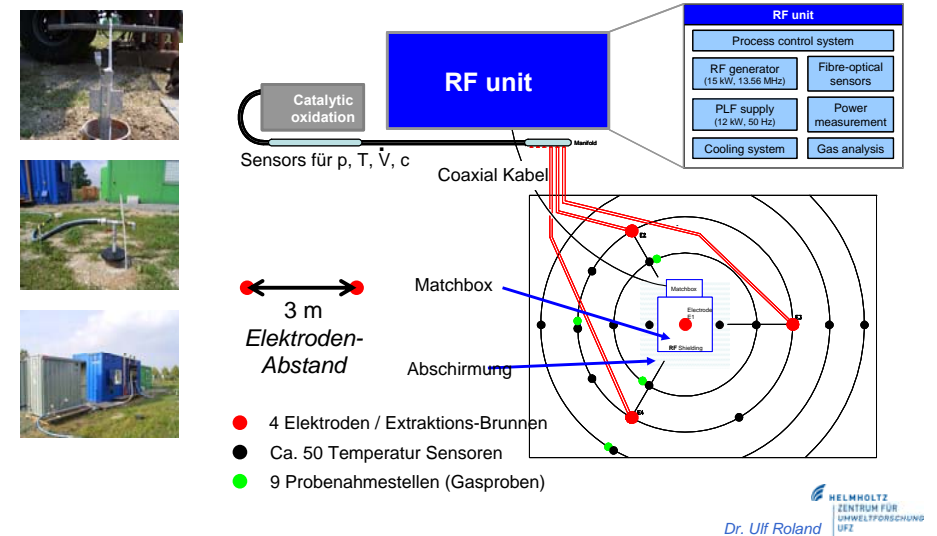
RF unit

Process control system

RF generator (15 kW, 13.56 MHz)

Fibre-optical sensors

PLF supply (12 kW, 50 Hz)

Power measurement

Cooling system

Gas analysis

RF unit

Catalytic oxidation

Manifold

Sensors für p, T, $\dot{V}$, c

Coaxial Kabel

E2

Matchbox

Matchbox

Electrode E1

E3

RF Shielding

E4

3 m

*Elektroden-Abstand*

Abschirmung

4 Elektroden / Extraktions-Brunnen

Ca. 50 Temperatur Sensoren

9 Probenahmestellen (Gasproben)

HELMHOLTZ ZENTRUM FÜR UMWELTFORSCHUNG UFZ

Dr. Ulf Roland